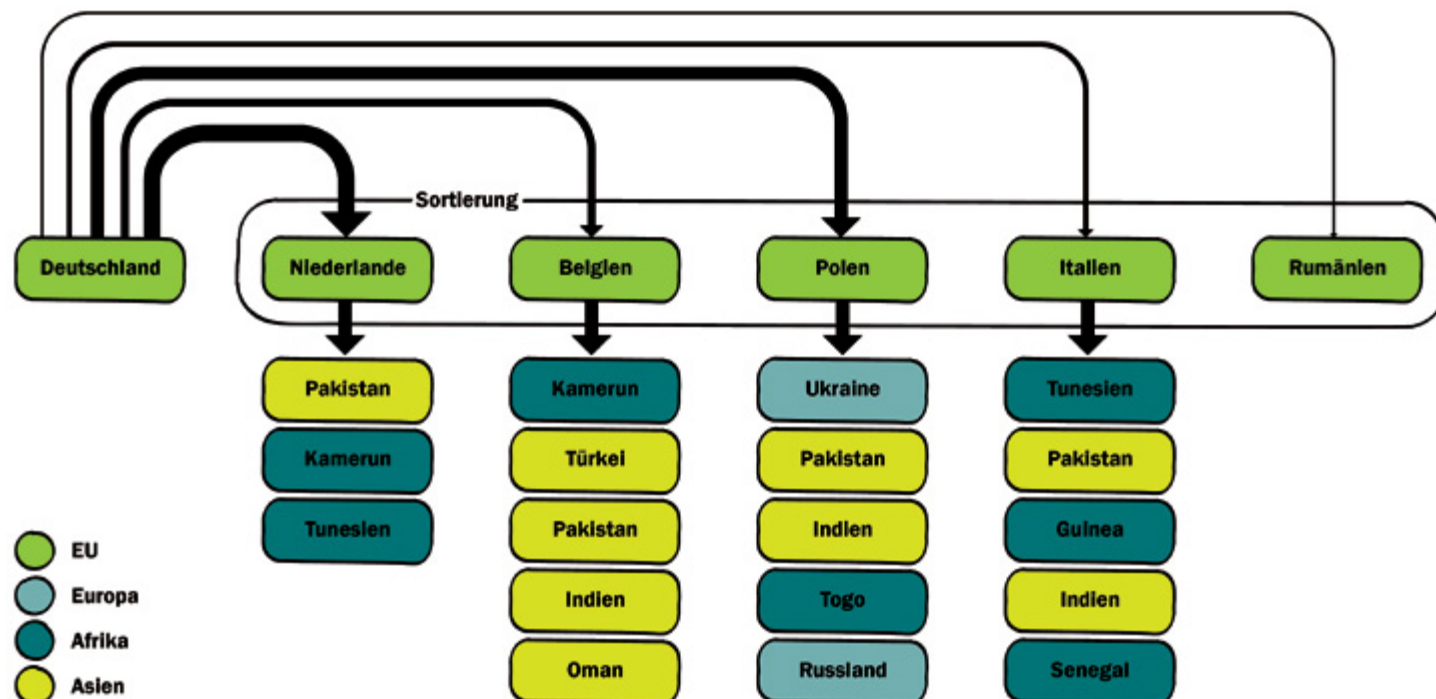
Sortierung

Deutschland

Niederlande

Belgien

Polen

Italien

Rumänien

Pakistan

Kamerun

Tunesien

Kamerun

Türkei

Pakistan

Indien

Oman

Ukraine

Pakistan

Indien

Togo

Russland

Tunesien

Pakistan

Guinea

Indien

Senegal

EU

Europa

Afrika

Asien